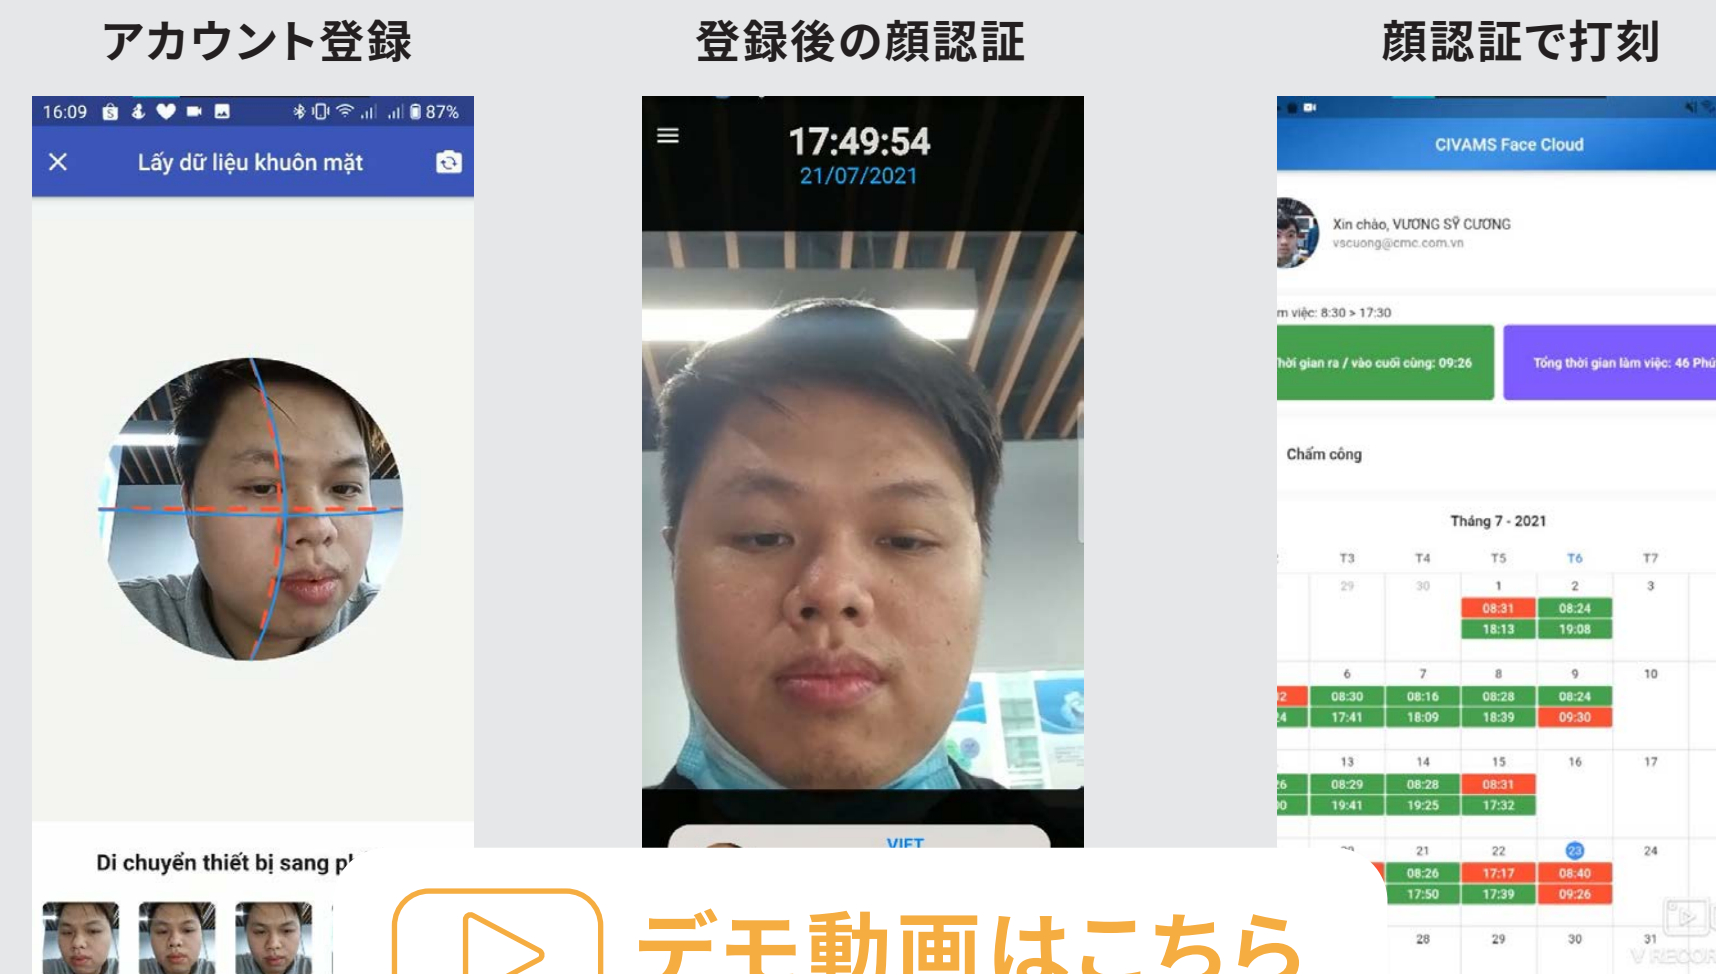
アカウント登録

16:09 87%

Lấy dữ liệu khuôn mặt

Di chuyển thiết bị sang p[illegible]

登録後の顔認証

17:49:54
21/07/2021

VIET

顔認証で打刻

CIVAMS Face Cloud

Xin chào, VƯƠNG SỸ CƯỜNG
vscuong@cmc.com.vn

m việc: 8:30 > 17:30

hời gian ra / vào cuối cùng: 09:26

Tổng thời gian làm việc: 46 Phú

Chấm công

Tháng 7 - 2021

| T3 | T4 | T5 | T6 | T7 |
|---|---|---|---|---|
| 29 | 30 | 1 08:31 18:13 | 2 08:24 19:08 | 3 |
| 6 08:30 17:41 | 7 08:16 18:09 | 8 08:28 18:39 | 9 08:24 09:30 | 10 |
| 13 08:29 19:41 | 14 08:28 19:25 | 15 08:31 17:32 | 16 | 17 |
| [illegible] | 21 08:26 17:50 | 22 17:17 17:39 | 23 08:40 09:26 | 24 |
| | 28 | 29 | 30 | 31 |

デモ動画はこちら